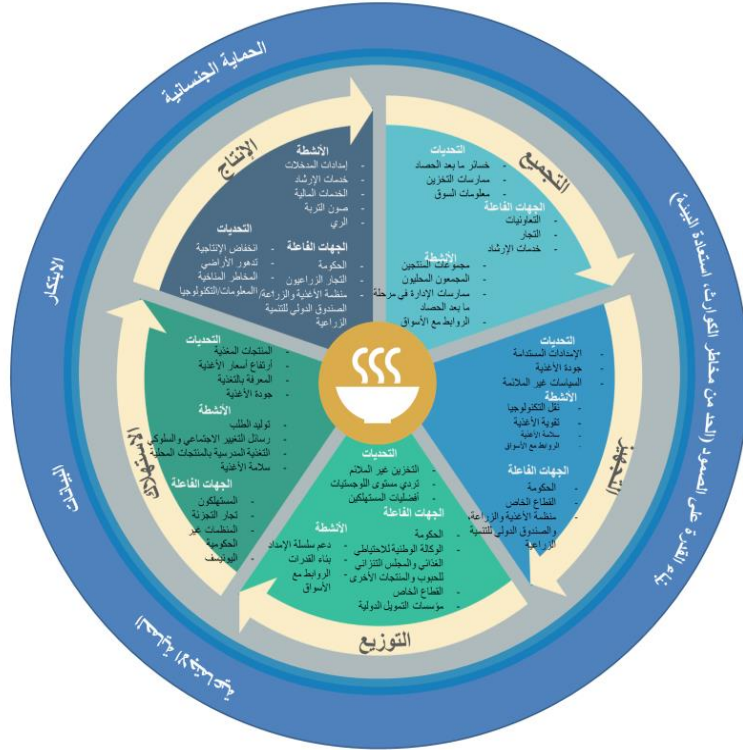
الحماية الجنسانية

بناء القدرة على الصمود (الحد من مخاطر الكوارث، استدامة البيئة)

الابتكار

البيانات

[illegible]

الإنتاج

الأنشطة
- إمدادات المدخلات
- خدمات الإرشاد
- الخدمات المالية
- صون التربة
- الري

التحديات
- انخفاض الإنتاجية
- تدهور الأراضي
- المخاطر المناخية
- المعلومات/التكنولوجيا

الجهات الفاعلة
- الحكومة
- التجار الزراعيون
- منظمة الأغذية والزراعة
- الصندوق الدولي للتنمية الزراعية

التجميع

التحديات
- خسائر ما بعد الحصاد
- ممارسات التخزين
- معلومات السوق

الجهات الفاعلة
- التعاونيات
- التجار
- خدمات الإرشاد

الأنشطة
- مجموعات المنتجين
- المجمعون المحليون
- ممارسات الإدارة في مرحلة ما بعد الحصاد
- الروابط مع الأسواق

التجهيز

التحديات
- الإمدادات المستدامة
- جودة الأغذية
- السياسات غير الملائمة

الأنشطة
- نقل التكنولوجيا
- تقوية الأغذية
- سلامة الأغذية
- الروابط مع الأسواق

الجهات الفاعلة
- الحكومة
- القطاع الخاص
- منظمة الأغذية والزراعة، والصندوق الدولي للتنمية الزراعية

التوزيع

التحديات
- التخزين غير الملائم
- تردي مستوى اللوجستيات
- أفضليات المستهلكين

الجهات الفاعلة
- الحكومة
- الوكالة الوطنية للاحتياطي الغذائي والمجلس التنزاني للحبوب والمنتجات الأخرى
- القطاع الخاص
- مؤسسات التمويل الدولية

الأنشطة
- دعم سلسلة الإمداد
- بناء القدرات
- الروابط مع الأسواق

الاستهلاك

التحديات
- المنتجات المغذية
- ارتفاع أسعار الأغذية
- المعرفة بالتغذية
- جودة الأغذية

الأنشطة
- توليد الطلب
- رسائل التغيير الاجتماعي والسلوكي
- التغذية المدرسية بالمنتجات المحلية
- سلامة الأغذية

الجهات الفاعلة
- المستهلكون
- تجار التجزئة
- المنظمات غير الحكومية
- اليونيسف